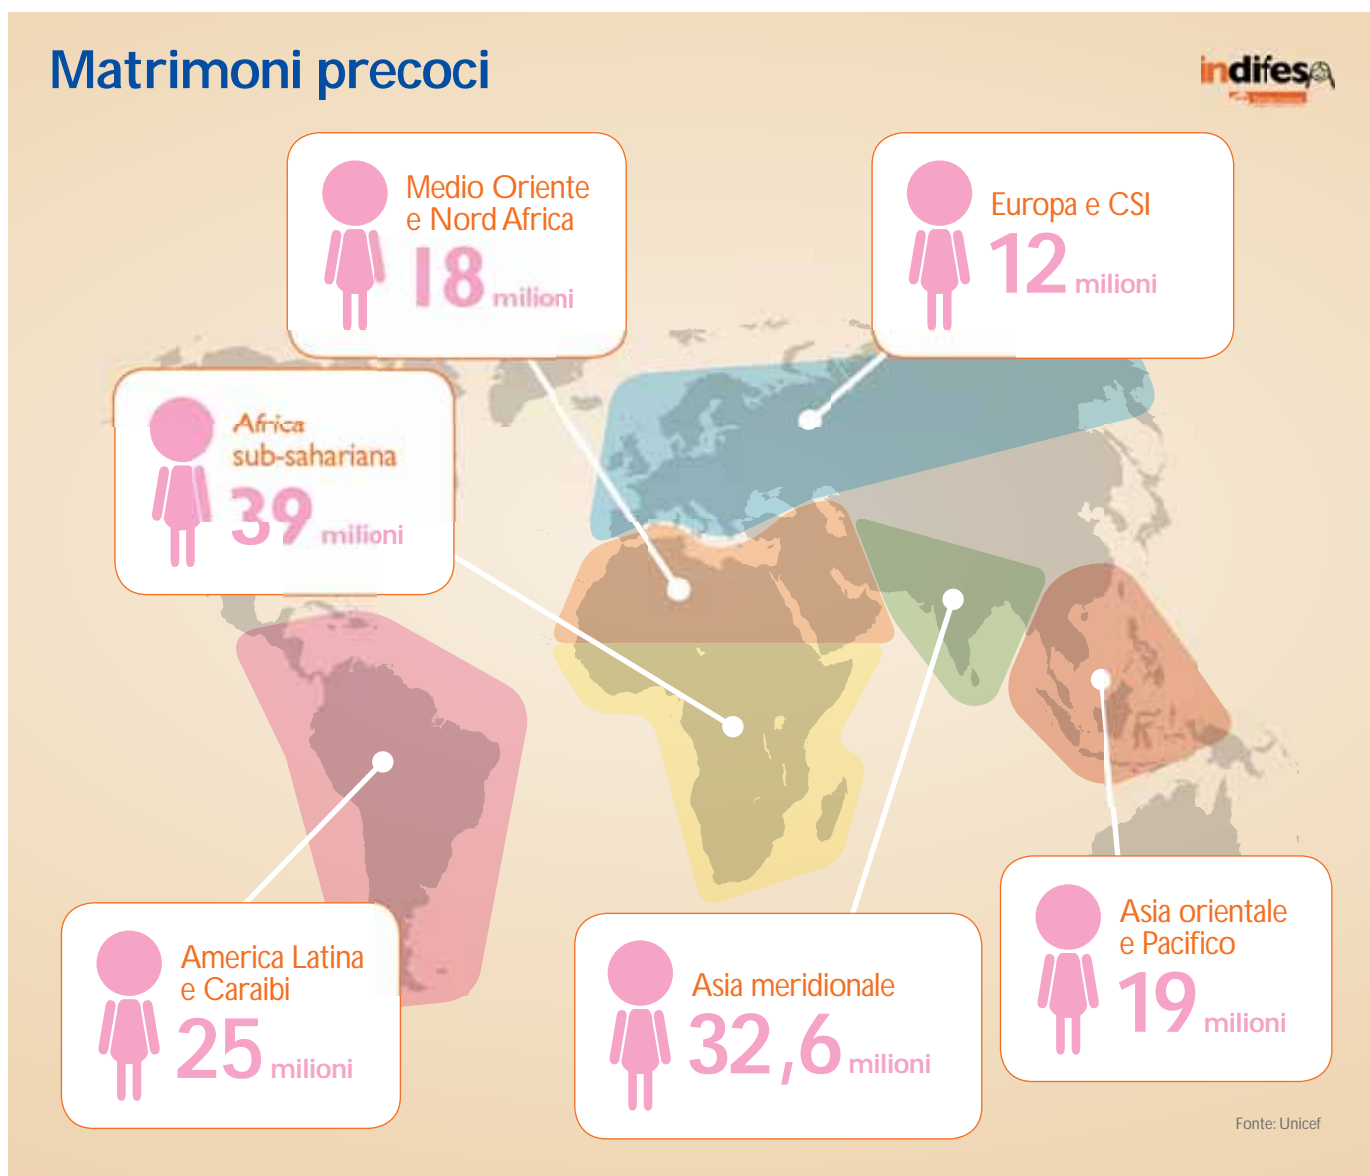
Matrimoni precoci

indifesa

Medio Oriente e Nord Africa
18 milioni

Europa e CSI
12 milioni

Africa sub-sahariana
39 milioni

America Latina e Caraibi
25 milioni

Asia meridionale
32,6 milioni

Asia orientale e Pacifico
19 milioni

Fonte: Unicef